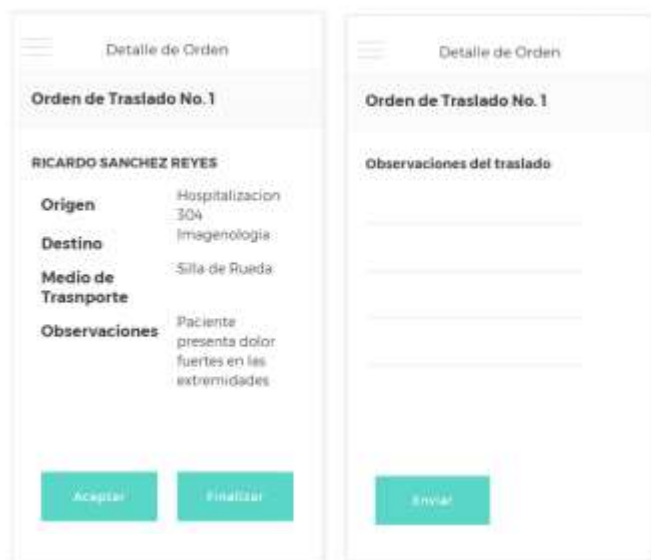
Detalle de Orden

Orden de Traslado No. 1

RICARDO SANCHEZ REYES

Origen Hospitalizacion 304

Destino Imagenologia

Medio de Trasnporte Silla de Rueda

Observaciones Paciente presenta dolor fuertes en las extremidades

Aceptar

Finalizar

Detalle de Orden

Orden de Traslado No. 1

Observaciones del traslado

Enviar